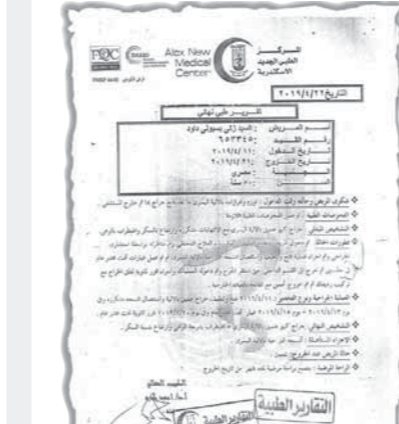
PQC
Alex New Medical Center
المركز الطبي الجديد الإسكندرية

التاريخ ٢٢/٦/٢٠١٩

التقرير طبي نهائي

اسم المريض : السيد زكي بسيوني داود
رقم القيد : ٩٥٣٣٤٥
تاريخ الدخول : ٢٠١٩/٦/١١
تاريخ الخروج : ٢٠١٩/٦/٢١
الجنسية : مصري
السن : ٥٠ سنة

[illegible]

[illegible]

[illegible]

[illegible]

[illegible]

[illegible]

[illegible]

الطبيب المعالج
أ.د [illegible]

التقارير الطبية